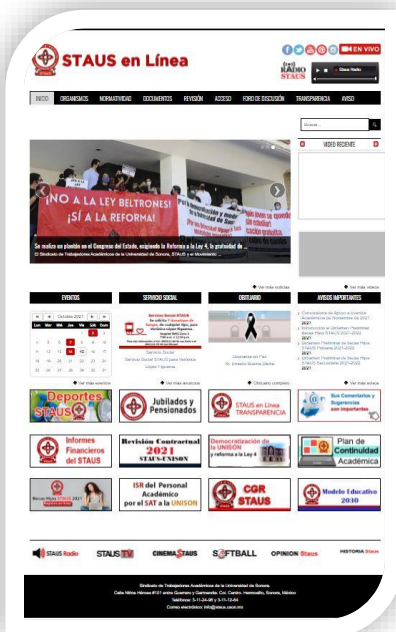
STAUS en Línea

EN VIVO

RADIO STAUS

Staus Radio

INICIO ORGANISMOS NORMATIVIDAD DOCUMENTOS REVISIÓN ACCESO FORO DE DISCUSIÓN TRANSPARENCIA AVISO

Buscar...

VIDEO RECIENTE

¡NO A LA LEY BELTRONES! ¡SÍ A LA REFORMA!

Se realiza un plantón en el Congreso del Estado, exigiendo la Reforma a la Ley 4, la gravedad de ...

El Sindicato de Trabajadores Académicos de la Universidad de Sonora, STAUS y el Movimiento ...

Ver más noticias

Ver más videos

EVENTOS

SERVICIO SOCIAL

OBITUARIO

AVISOS IMPORTANTES

Octubre 2021

| Lun | Mar | Mié | Jue | Vie | Sáb | Dom |
|---|---|---|---|---|---|---|
| | | | | 1 | 2 | 3 |
| 4 | 5 | 6 | 7 | 8 | 9 | 10 |
| 11 | 12 | 13 | 14 | 15 | 16 | 17 |
| 18 | 19 | 20 | 21 | 22 | 23 | 24 |
| 25 | 26 | 27 | 28 | 29 | 30 | 31 |

Servicio Social STAUS

Servicio Social

Servicio Social STAUS para historia López Figueroa

Descanse en Paz

Dr. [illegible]

Convocatoria de Apoyo a Eventos Académicos de Noviembre de 2021

2021

Ver más eventos

Ver más servicios

Obituario completo

Ver más avisos

Deportes STAUS

Jubilados y Pensionados

STAUS en Línea TRANSPARENCIA

Sus Comentarios y Sugerencias son importantes

Informes Financieros del STAUS

Revisión Contractual 2021 STAUS-UNISON

Democratización de la UNISON y reforma a la Ley 4

Plan de Continuidad Académica

Becas Mixtas STAUS 2021

ISR del Personal Académico por el SAT a la UNISON

CGR STAUS

Modelo Educativo 2030

STAUS Radio

STAUS TV

CINEMA Staus

SOFTBALL

OPINION Staus

HISTORIA Staus

Sindicato de Trabajadores Académicos de la Universidad de Sonora.

Calle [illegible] #101 entre Guerrero y Garmendia, Col. Centro, Hermosillo, Sonora, México

Teléfono: 2-13-24-09 y 2-12-64

Correo electrónico: info@staus.cem.mx